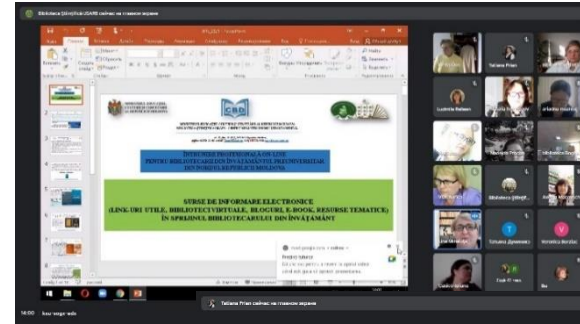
Biblioteca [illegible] сейчас на главном экране

ÎNTRUNIRE PROFESIONALĂ ON-LINE PENTRU BIBLIOTECARII DIN ÎNVĂȚĂMÂNTUL PREUNIVERSITAR DIN REPUBLICA MOLDOVA

SURSE DE INFORMARE ELECTRONICE (LINK-URI UTILE, BIBLIOTECI VIRTUALE, BLOGURI, E-BOOK, RESURSE TEMATICE) ÎN SPRIJINUL BIBLIOTECARULUI DIN ÎNVĂȚĂMÂNT

Tatiana Prian

Ludmila Balaen

Tatiana Prian сейчас на главном экране

14:00